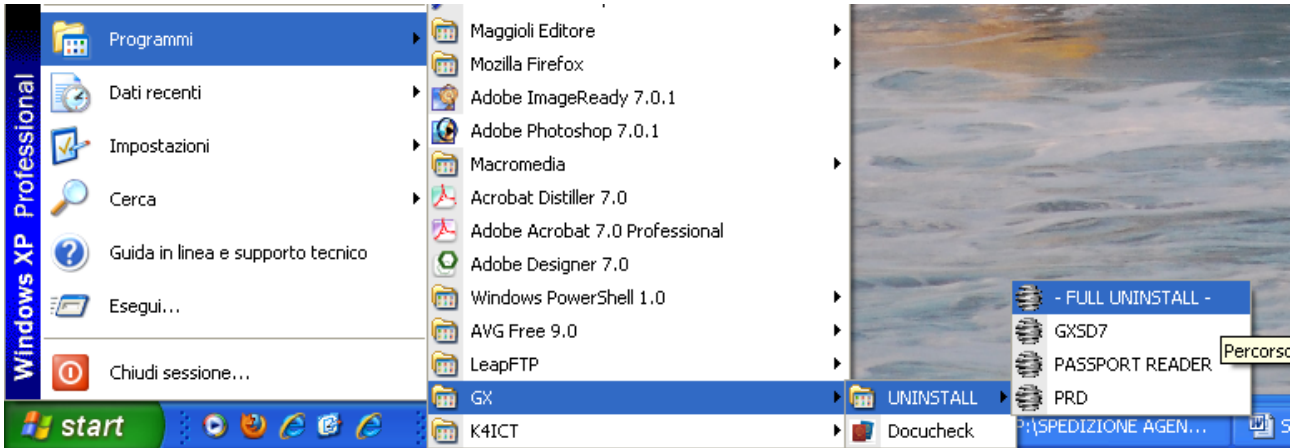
Windows XP Professional

Programmi
Dati recenti
Impostazioni
Cerca
Guida in linea e supporto tecnico
Esegui...
Chiudi sessione...

Maggioli Editore
Mozilla Firefox
Adobe ImageReady 7.0.1
Adobe Photoshop 7.0.1
Macromedia
Acrobat Distiller 7.0
Adobe Acrobat 7.0 Professional
Adobe Designer 7.0
Windows PowerShell 1.0
AVG Free 9.0
LeapFTP
GX
K4ICT

UNINSTALL
Docucheck

- FULL UNINSTALL -
GXSD7
PASSPORT READER
PRD

Percorso

start
P:\SPEDIZIONE AGEN...